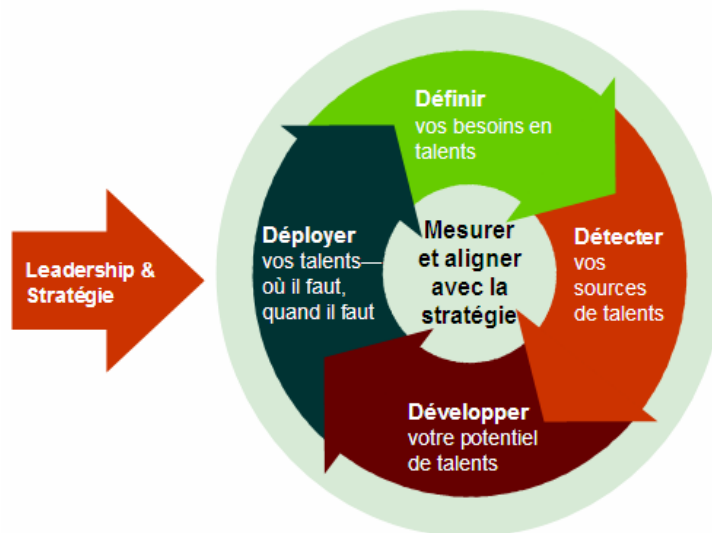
Leadership & Stratégie

Définir
vos besoins en talents

Détecter
vos sources de talents

Développer
votre potentiel de talents

Déployer
vos talents—où il faut, quand il faut

Mesurer et aligner avec la stratégie